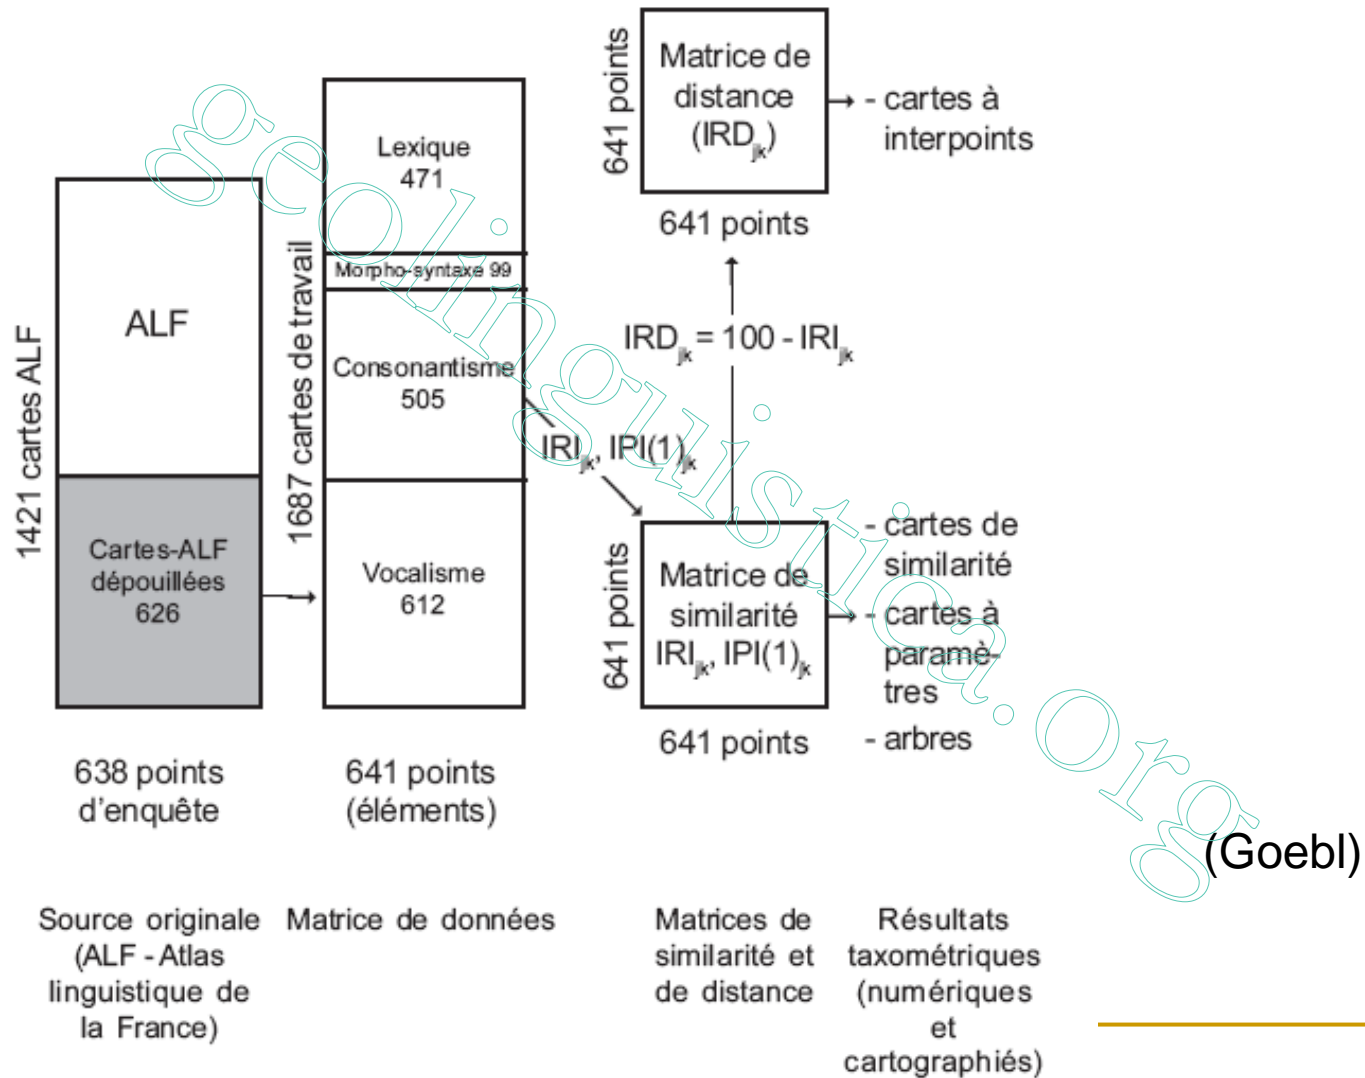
1421 cartes ALF

ALF

Cartes-ALF dépouillées 626

638 points d'enquête

1687 cartes de travail

Lexique 471

Morpho-syntaxe 99

Consonantisme 505

Vocalisme 612

641 points (éléments)

641 points

Matrice de distance $(IRD_{jk})$

641 points

- cartes à interpoints

$IRD_{jk} = 100 - IRI_{jk}$

$IRI_{jk}$, $IPI(1)_{jk}$

641 points

Matrice de similarité $IRI_{jk}$, $IPI(1)_{jk}$

641 points

- cartes de similarité
- cartes à paramètres
- arbres

geolinguistica.org

(Goebl)

Source originale (ALF - Atlas linguistique de la France)

Matrice de données

Matrices de similarité et de distance

Résultats taxométriques (numériques et cartographiés)